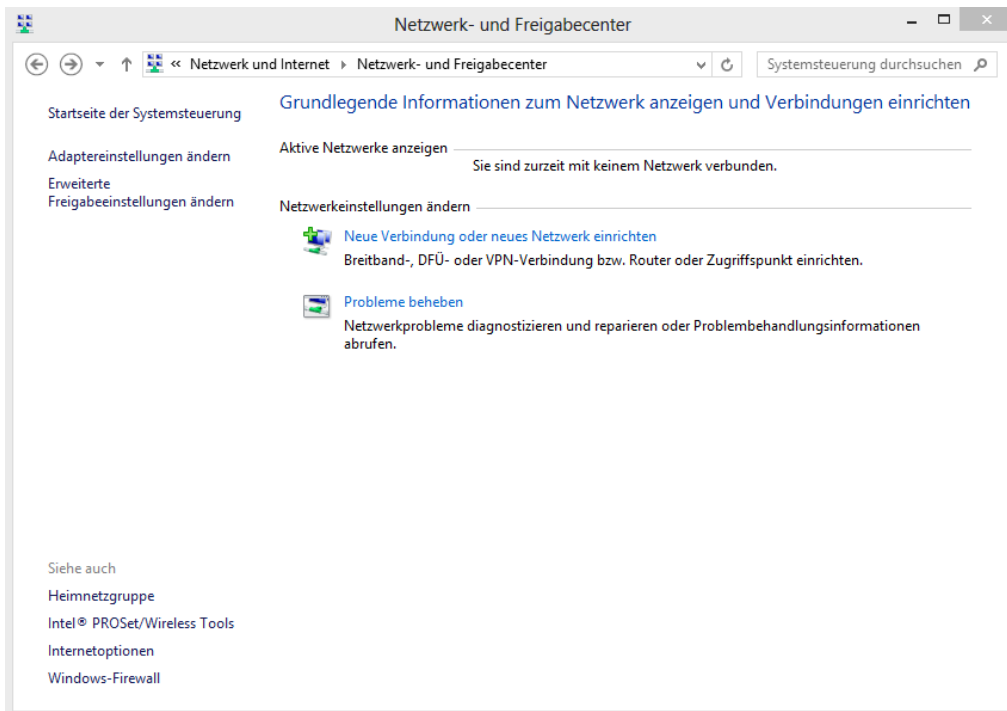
Netzwerk- und Freigabecenter

« Netzwerk und Internet ▸ Netzwerk- und Freigabecenter

Systemsteuerung durchsuchen

Startseite der Systemsteuerung

Adaptereinstellungen ändern

Erweiterte Freigabeeinstellungen ändern

Grundlegende Informationen zum Netzwerk anzeigen und Verbindungen einrichten

Aktive Netzwerke anzeigen

Sie sind zurzeit mit keinem Netzwerk verbunden.

Netzwerkeinstellungen ändern

Neue Verbindung oder neues Netzwerk einrichten

Breitband-, DFÜ- oder VPN-Verbindung bzw. Router oder Zugriffspunkt einrichten.

Probleme beheben

Netzwerkprobleme diagnostizieren und reparieren oder Problembehandlungsinformationen abrufen.

Siehe auch

Heimnetzgruppe

Intel® PROSet/Wireless Tools

Internetoptionen

Windows-Firewall